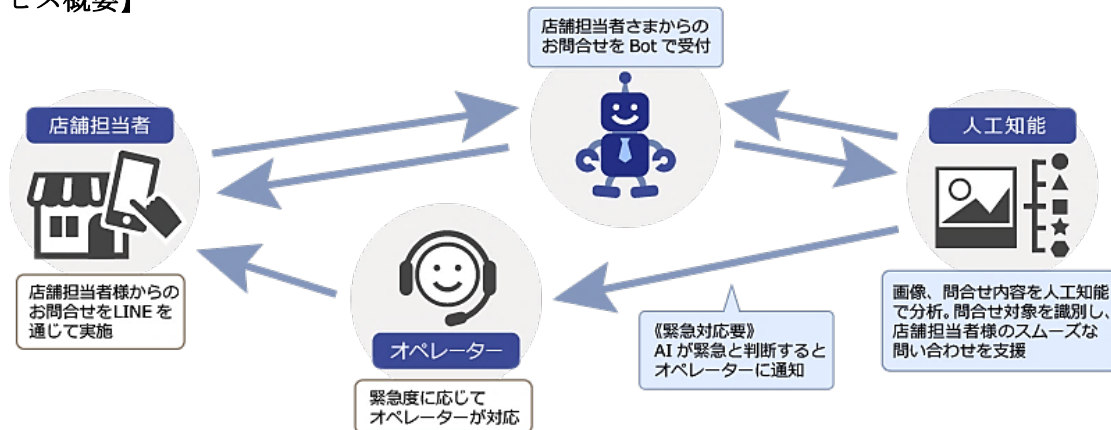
ビス概要】

店舗担当者さまからのお問合せを Bot で受付

店舗担当者

人工知能

店舗担当者様からのお問合せをLINEを通じて実施

画像、問合せ内容を人工知能で分析。問合せ対象を識別し、店舗担当者様のスムーズな問い合わせを支援

《緊急対応要》
AI が緊急と判断するとオペレーターに通知

オペレーター

緊急度に応じてオペレーターが対応